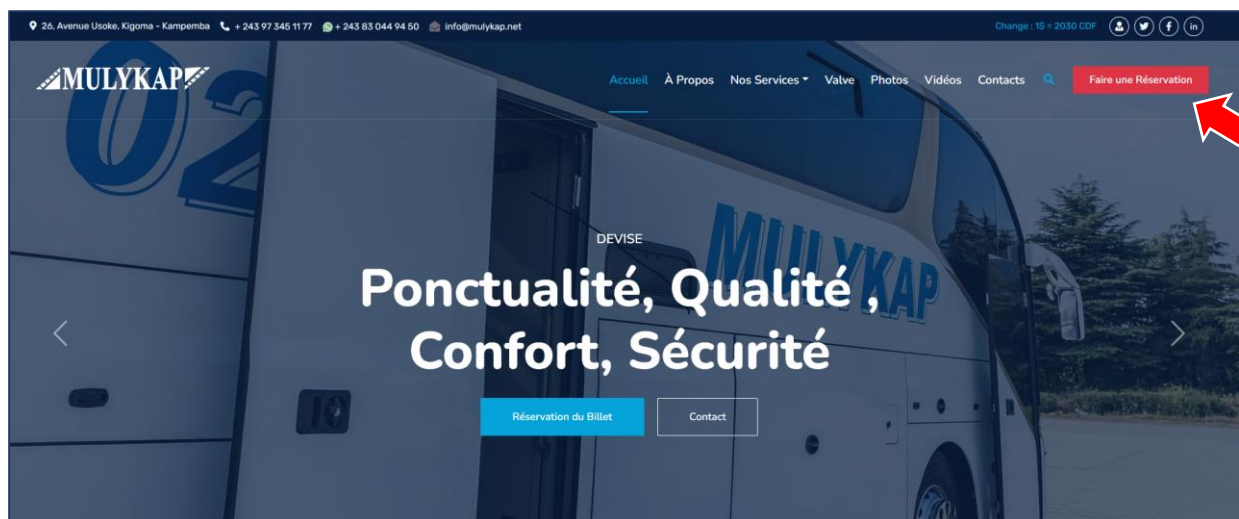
26, Avenue Usoke, Kigoma - Kampemba + 243 97 345 11 77 + 243 83 044 94 50 info@mulykap.net

Change : 1$ = 2030 CDF

MULYKAP

Accueil À Propos Nos Services Valve Photos Vidéos Contacts Faire une Réservation

02

MULYKAP

DEVISE

Ponctualité, Qualité , Confort, Sécurité

Réservation du Billet Contact